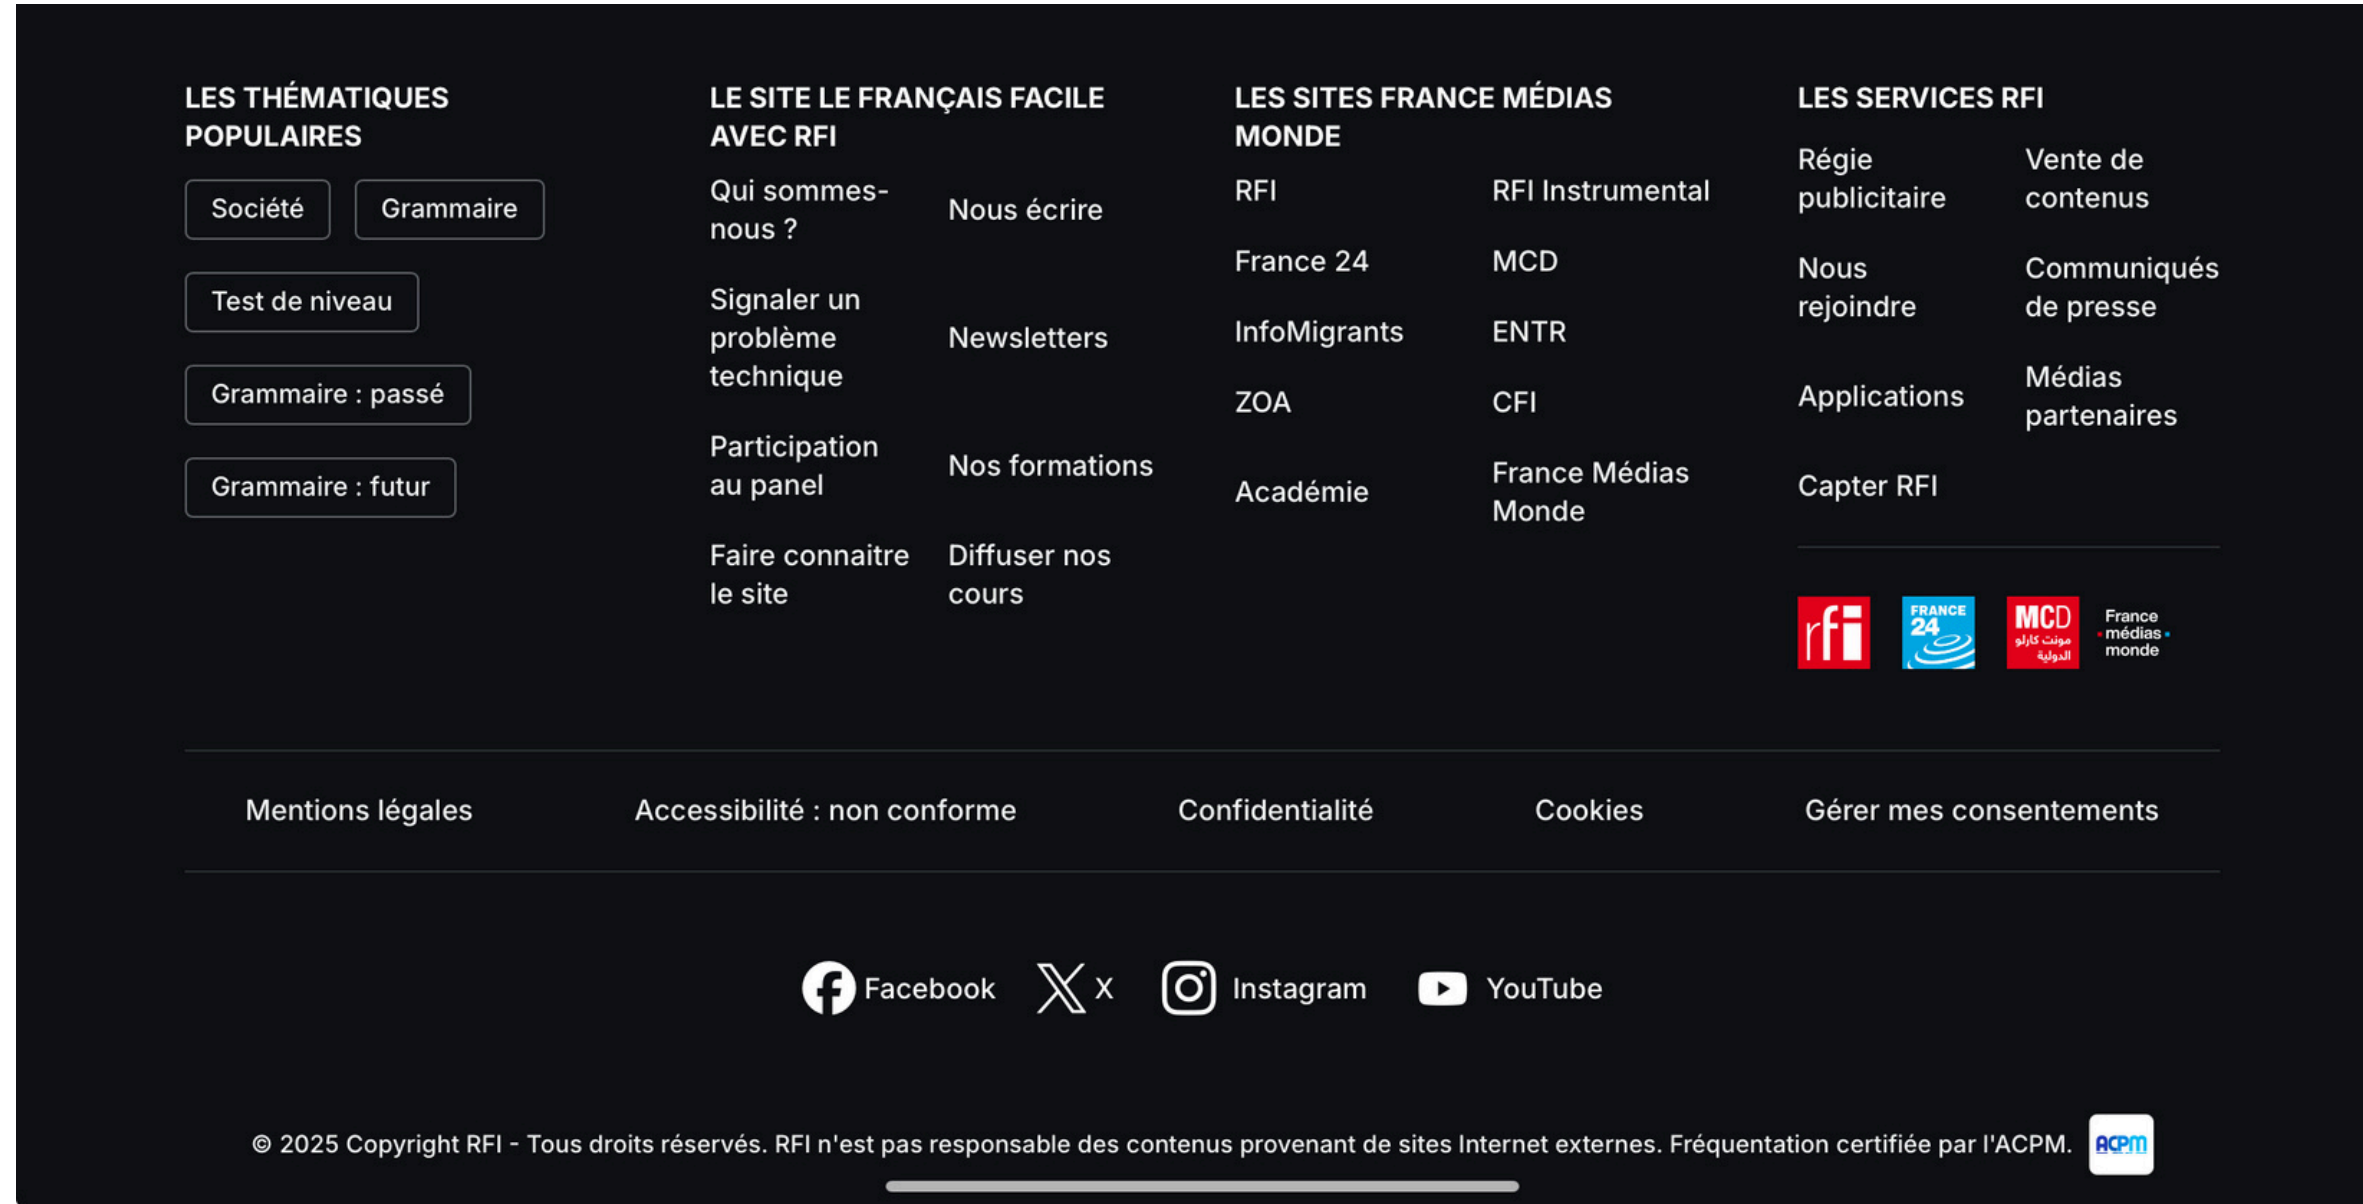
LES THÉMATIQUES POPULAIRES

Société

Grammaire

Test de niveau

Grammaire : passé

Grammaire : futur

LE SITE LE FRANÇAIS FACILE AVEC RFI

Qui sommes-nous ?

Nous écrire

Signaler un problème technique

Newsletters

Participation au panel

Nos formations

Faire connaitre le site

Diffuser nos cours

LES SITES FRANCE MÉDIAS MONDE

RFI

RFI Instrumental

France 24

MCD

InfoMigrants

ENTR

ZOA

CFI

Académie

France Médias Monde

LES SERVICES RFI

Régie publicitaire

Vente de contenus

Nous rejoindre

Communiqués de presse

Applications

Médias partenaires

Capter RFI

rfi FRANCE 24 MCD مونت كارلو الدولية France médias monde

Mentions légales

Accessibilité : non conforme

Confidentialité

Cookies

Gérer mes consentements

Facebook X Instagram YouTube

© 2025 Copyright RFI - Tous droits réservés. RFI n'est pas responsable des contenus provenant de sites Internet externes. Fréquentation certifiée par l'ACPM. ACPM